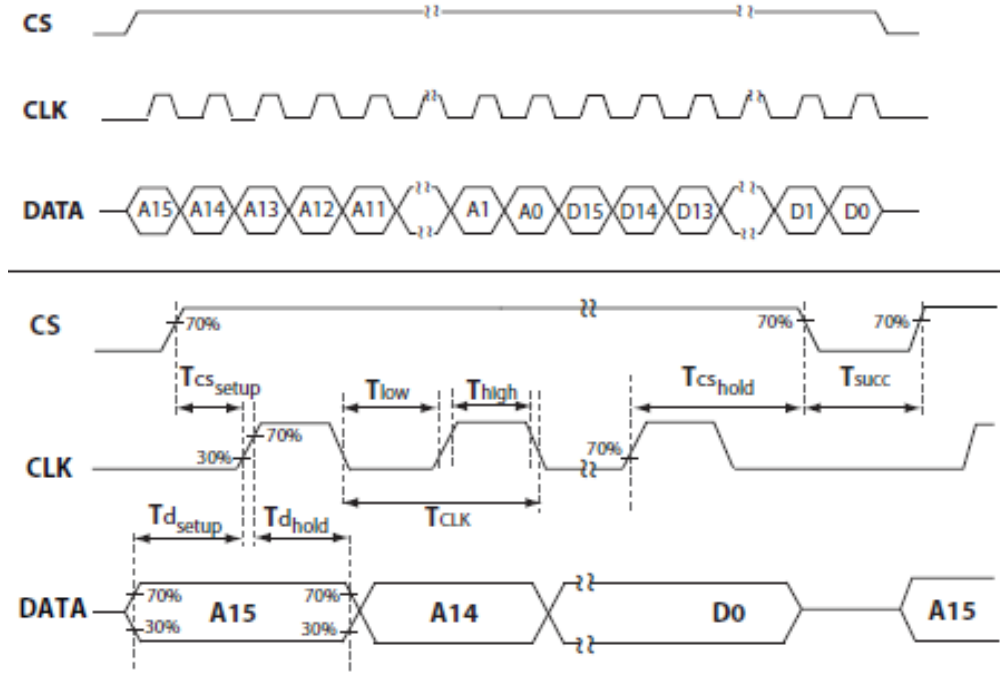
CS

CLK

DATA A15 A14 A13 A12 A11 A1 A0 D15 D14 D13 D1 D0

CS 70% 70% 70%

$Tcs_{setup}$ $T_{low}$ $T_{high}$ $Tcs_{hold}$ $T_{succ}$

70%

CLK 30% 70%

$T_{CLK}$

$Td_{setup}$ $Td_{hold}$

DATA 70% A15 70% A14 D0 A15
30% 30%